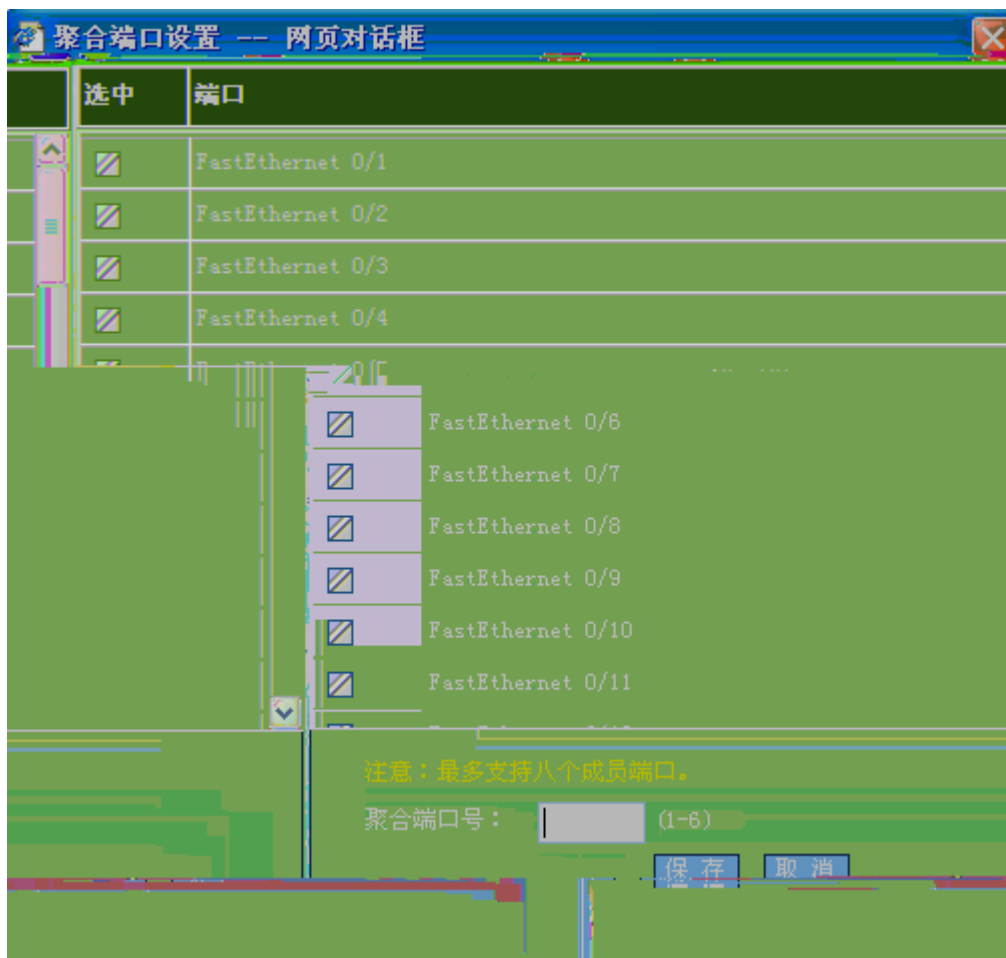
聚合端口设置 -- 网页对话框

| 选中 | 端口 |
|---|---|
| | FastEthernet 0/1 |
| | FastEthernet 0/2 |
| | FastEthernet 0/3 |
| | FastEthernet 0/4 |
| | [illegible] |
| | FastEthernet 0/6 |
| | FastEthernet 0/7 |
| | FastEthernet 0/8 |
| | FastEthernet 0/9 |
| | FastEthernet 0/10 |
| | FastEthernet 0/11 |

注意：最多支持八个成员端口。

聚合端口号： (1-6)

保 存 取 消